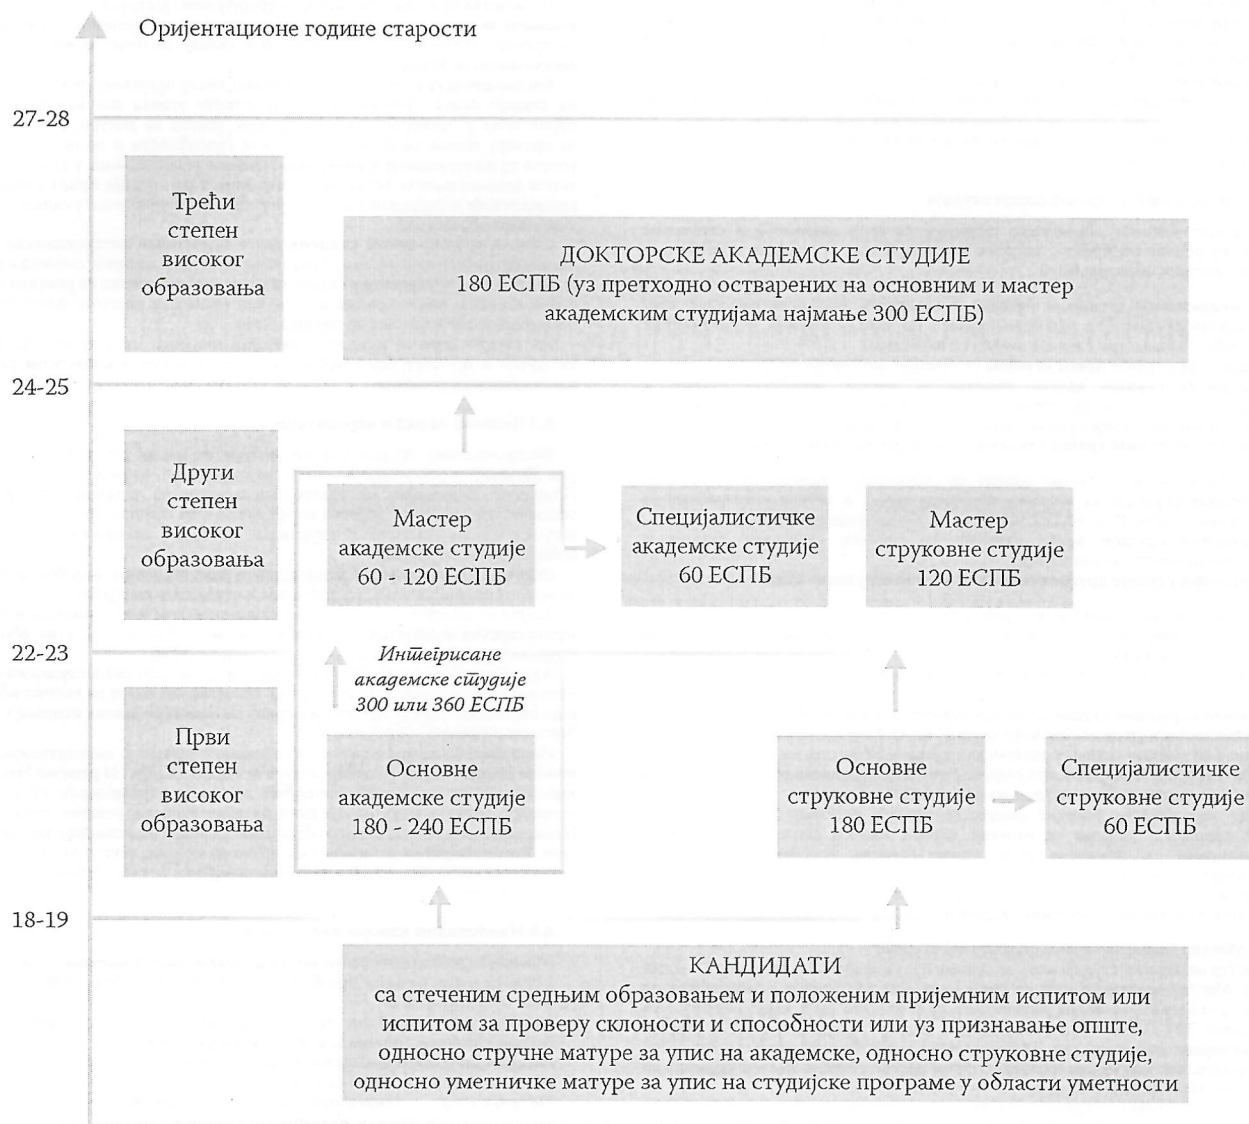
Оријентационе године старости

27-28

Трећи степен високог образовања

ДОКТОРСКЕ АКАДЕМСКЕ СТУДИЈЕ
180 ЕСПБ (уз претходно остварених на основним и мастер академским студијама најмање 300 ЕСПБ)

24-25

Други степен високог образовања

Мастер академске студије 60 - 120 ЕСПБ

Специјалистичке академске студије 60 ЕСПБ

Мастер струковне студије 120 ЕСПБ

22-23

Интегрисане академске студије 300 или 360 ЕСПБ

Први степен високог образовања

Основне академске студије 180 - 240 ЕСПБ

Основне струковне студије 180 ЕСПБ

Специјалистичке струковне студије 60 ЕСПБ

18-19

КАНДИДАТИ
са стеченим средњим образовањем и положеним пријемним испитом или испитом за проверу склоности и способности или уз признавање опште, односно стручне матуре за упис на академске, односно струковне студије, односно уметничке матуре за упис на студијске програме у области уметности